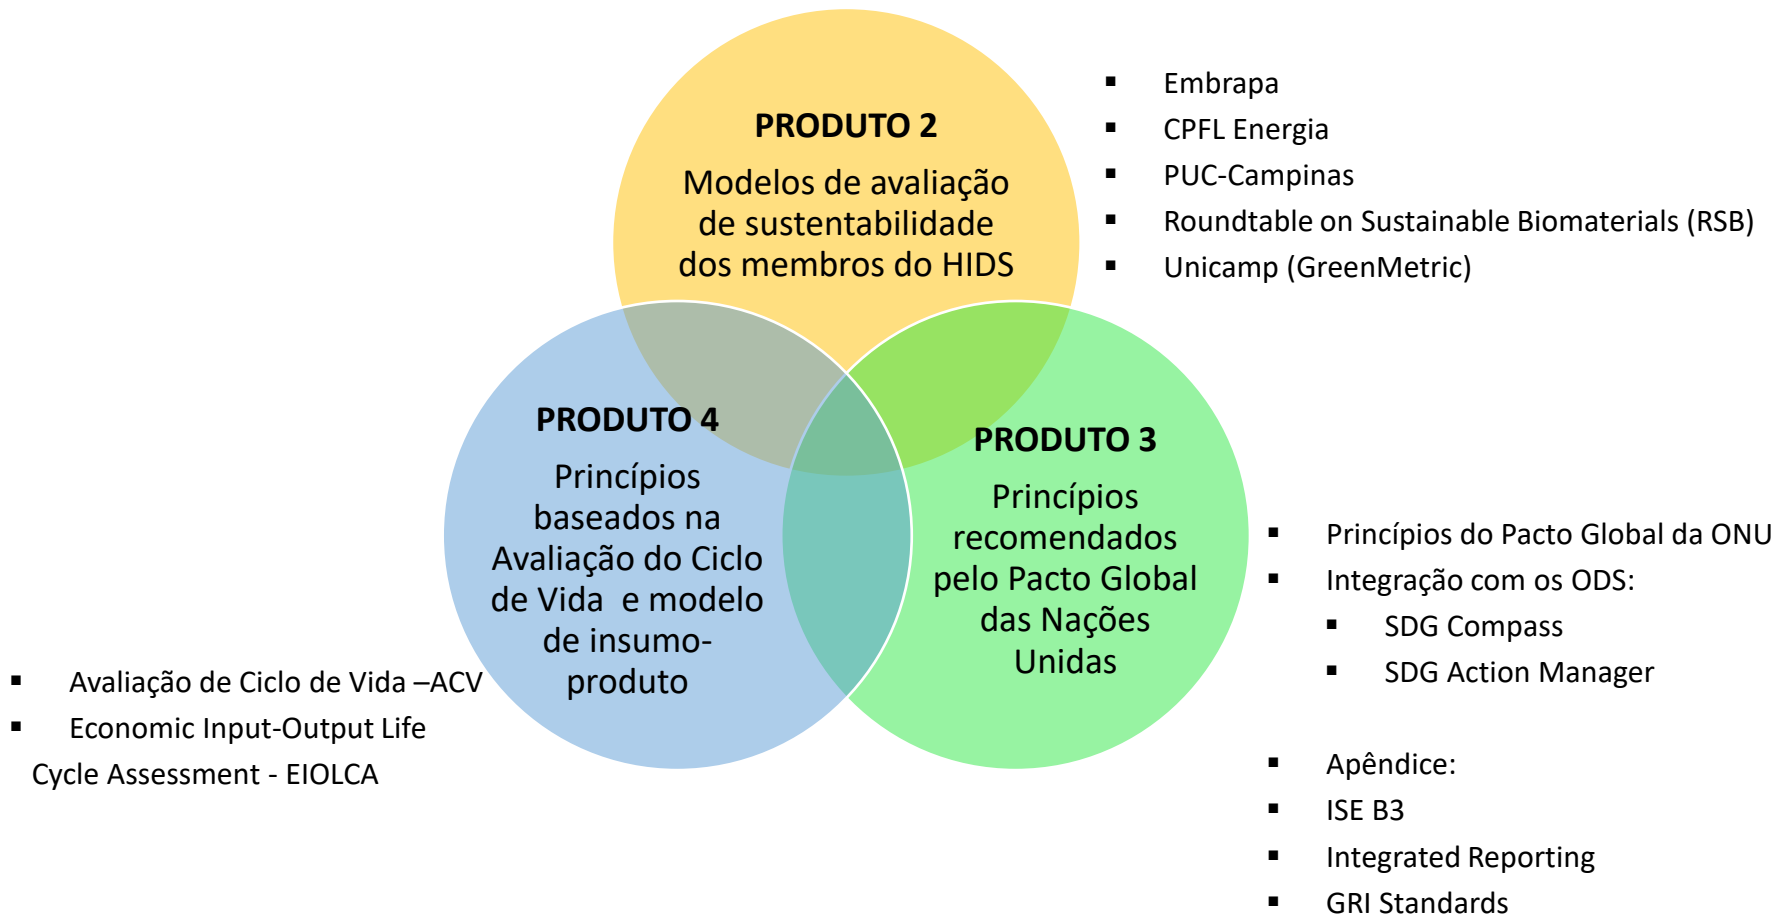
PRODUTO 2

Modelos de avaliação de sustentabilidade dos membros do HIDS

- Embrapa
- CPFL Energia
- PUC-Campinas
- Roundtable on Sustainable Biomaterials (RSB)
- Unicamp (GreenMetric)

PRODUTO 4

Princípios baseados na Avaliação do Ciclo de Vida e modelo de insumo-produto

PRODUTO 3

Princípios recomendados pelo Pacto Global das Nações Unidas

- Princípios do Pacto Global da ONU
- Integração com os ODS:
  - SDG Compass
  - SDG Action Manager

- Avaliação de Ciclo de Vida –ACV
- Economic Input-Output Life Cycle Assessment - EIOLCA

- Apêndice:
- ISE B3
- Integrated Reporting
- GRI Standards